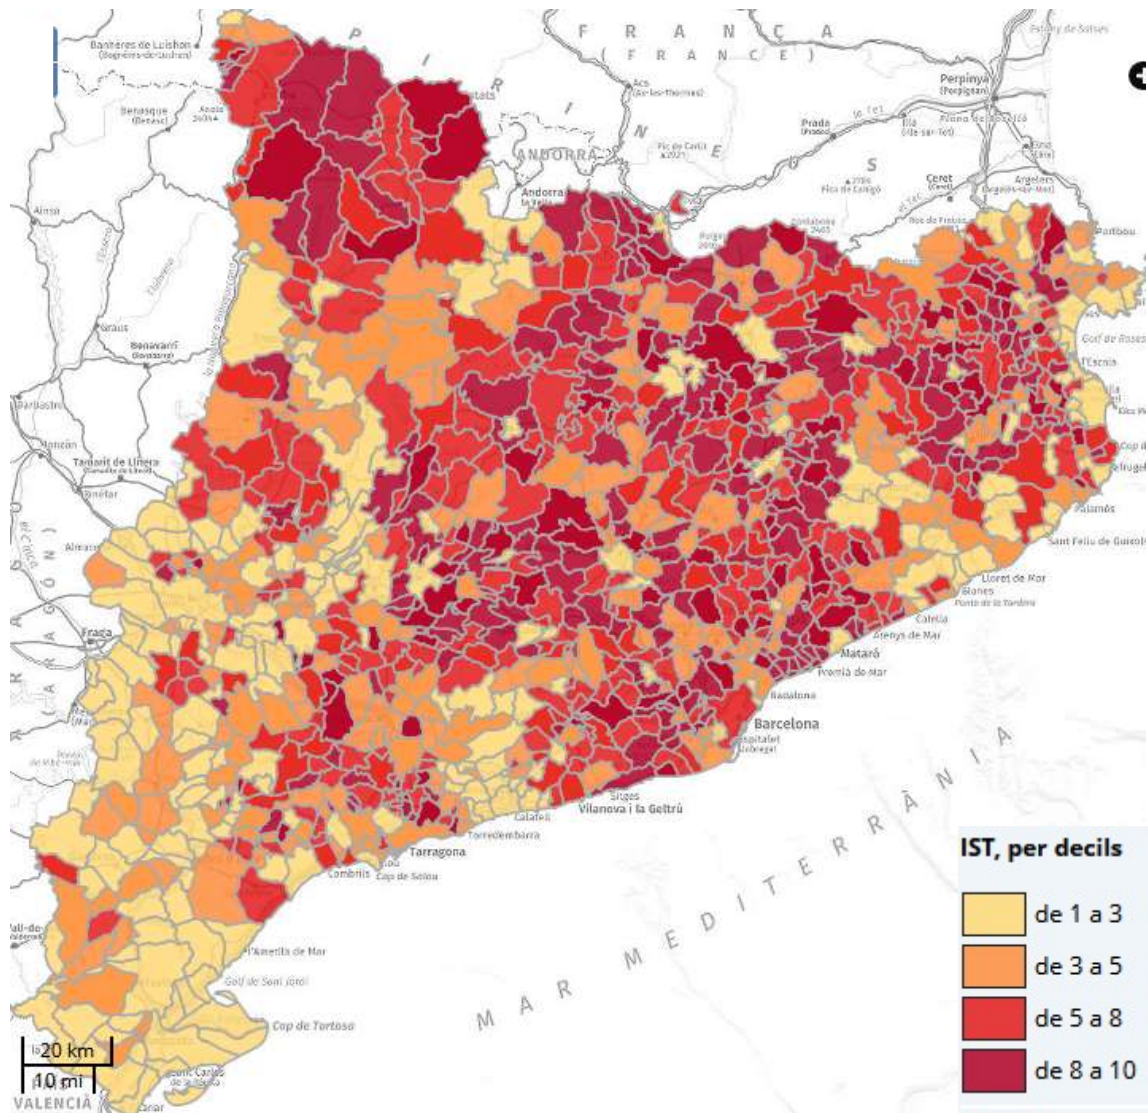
P I R I N E U S

F R A N Ç A
( F R A N C E )

Bagnères de Luishon
(Bagnères-de-Luchon)

Benasque
(Benasc)

Aneto
3404

Ax
(Ax-les-Thermes)

ANDORRA

Andorra la Vella

Pic de Carlit
2921

Perpinyà
(Perpignan)

Prada
(Prades)

Ille
(Ille-sur-Têt)

Elna
(Elne)

Ceret
(Céret)

Argelers
(Argelès-sur-Mer)

Portbou

Puigmal
2910

Graus

Benavarri
(Benabarre)

Barbastre

Monzón

Tamarit de Llitera
(Tamarite de Litera)

Binèfar

Almacelles

Fraga

A R A G Ó N

Golf de Roses

L'Escala

Palamós

Sant Feliu de Guíxols

Lloret de Mar

Blanes

Calella

Arenys de Mar

Mataró

Premià de Mar

Badalona

Barcelona

L'Hospitalet de Llobregat

Sitges

Vilanova i la Geltrú

Calafell

Torredembarra

Tarragona

Cambrils

Cap de Salou

L'Ametlla de Mar

Golf de Sant Jordi

Cap de Tortosa

Sant Carles de la Ràpita

M A R   M E D I T E R R À N I A

IST, per decils

de 1 a 3

de 3 a 5

de 5 a 8

de 8 a 10

20 km

10 mi

VALENCIA